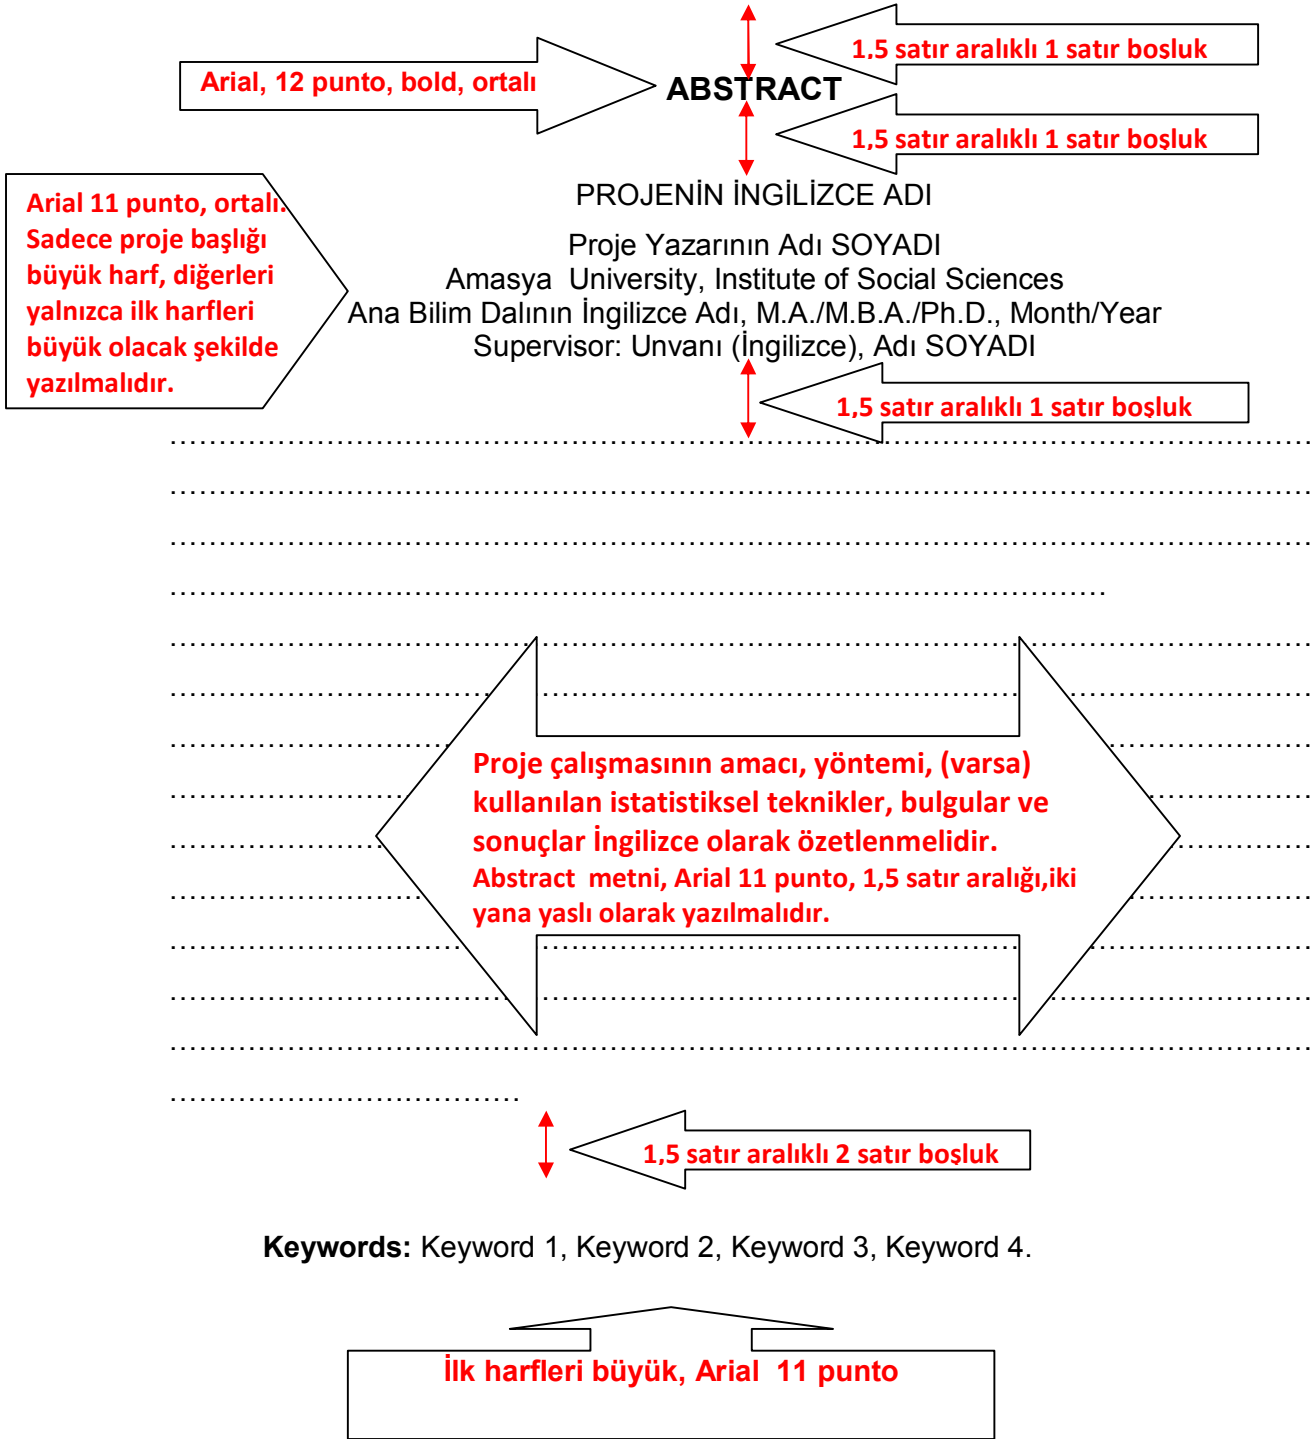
1,5 satır aralıklı 1 satır boşluk

Arial, 12 punto, bold, ortalı

ABSTRACT

1,5 satır aralıklı 1 satır boşluk

Arial 11 punto, ortalı. Sadece proje başlığı büyük harf, diğerleri yalnızca ilk harfleri büyük olacak şekilde yazılmalıdır.

PROJENİN İNGİLİZCE ADI

Proje Yazarının Adı SOYADI
Amasya University, Institute of Social Sciences
Ana Bilim Dalının İngilizce Adı, M.A./M.B.A./Ph.D., Month/Year
Supervisor: Unvanı (İngilizce), Adı SOYADI

1,5 satır aralıklı 1 satır boşluk

Proje çalışmasının amacı, yöntemi, (varsa) kullanılan istatistiksel teknikler, bulgular ve sonuçlar İngilizce olarak özetlenmelidir.
Abstract metni, Arial 11 punto, 1,5 satır aralığı,iki yana yaslı olarak yazılmalıdır.

1,5 satır aralıklı 2 satır boşluk

**Keywords:** Keyword 1, Keyword 2, Keyword 3, Keyword 4.

İlk harfleri büyük, Arial 11 punto